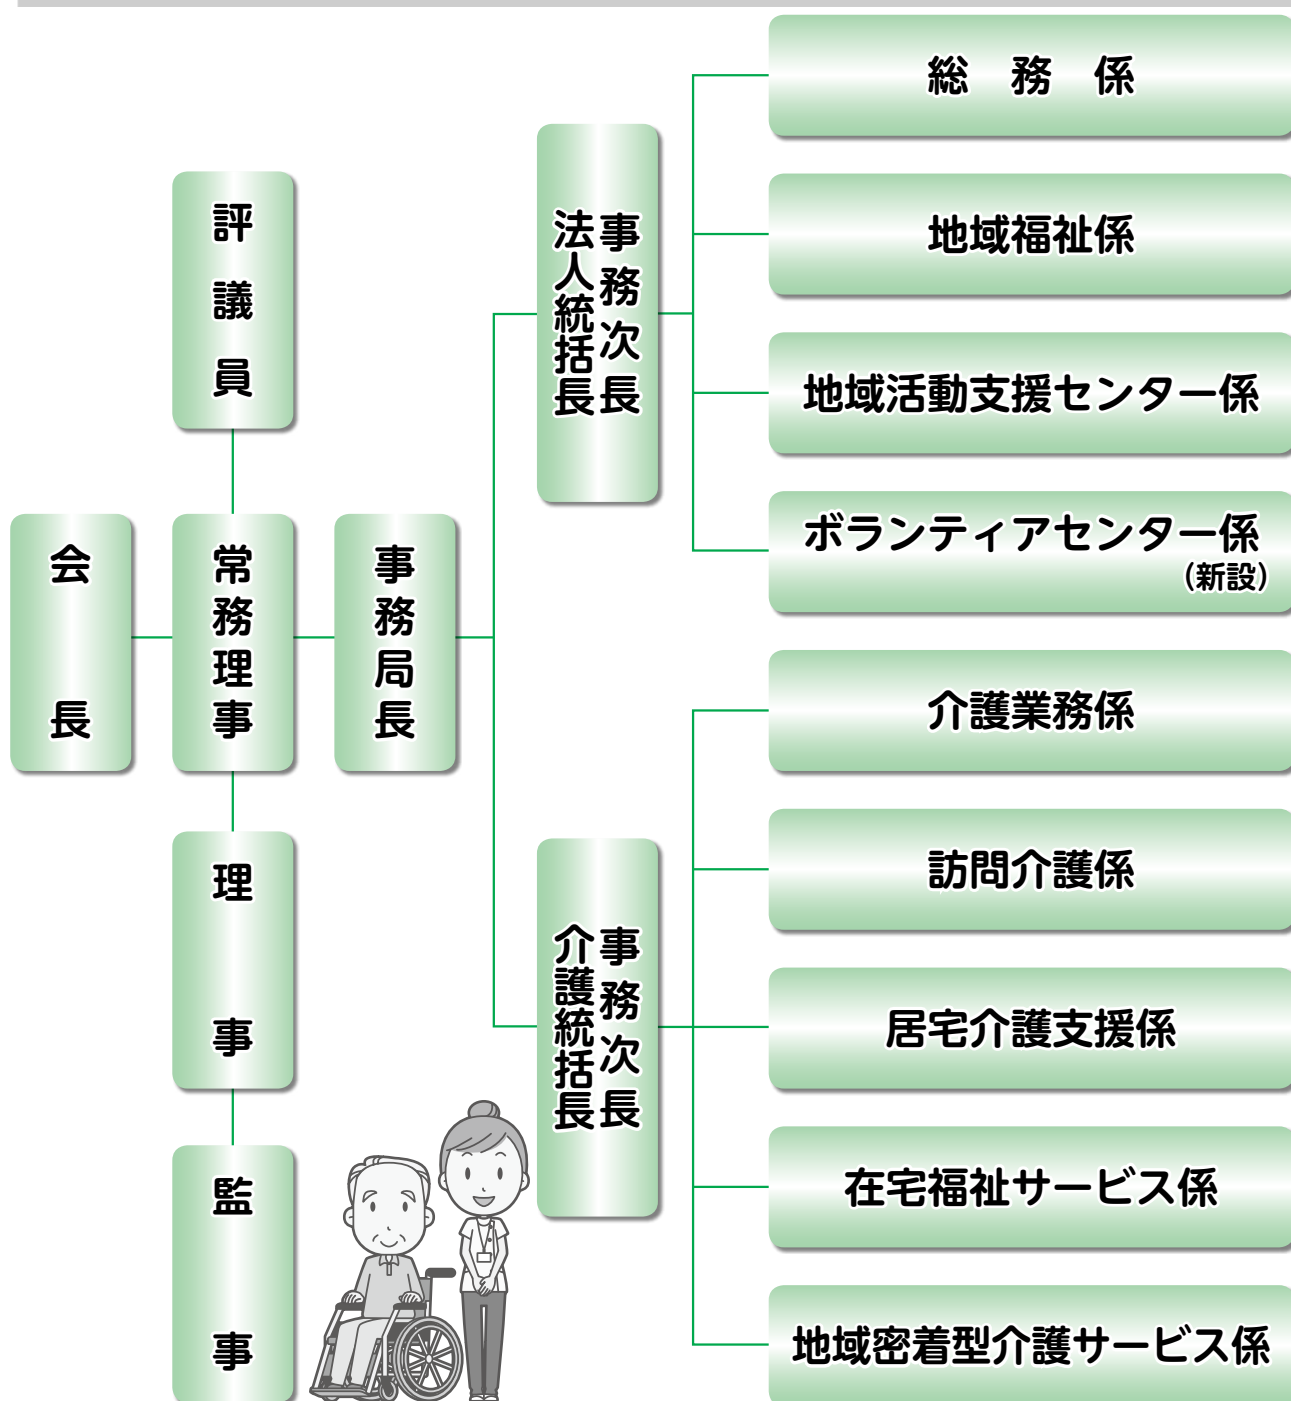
評議員

会長

常務理事

事務局長

理事

監事

事務次長 法人統括長

事務次長 介護統括長

総 務 係

地域福祉係

地域活動支援センター係

ボランティアセンター係 (新設)

介護業務係

訪問介護係

居宅介護支援係

在宅福祉サービス係

地域密着型介護サービス係